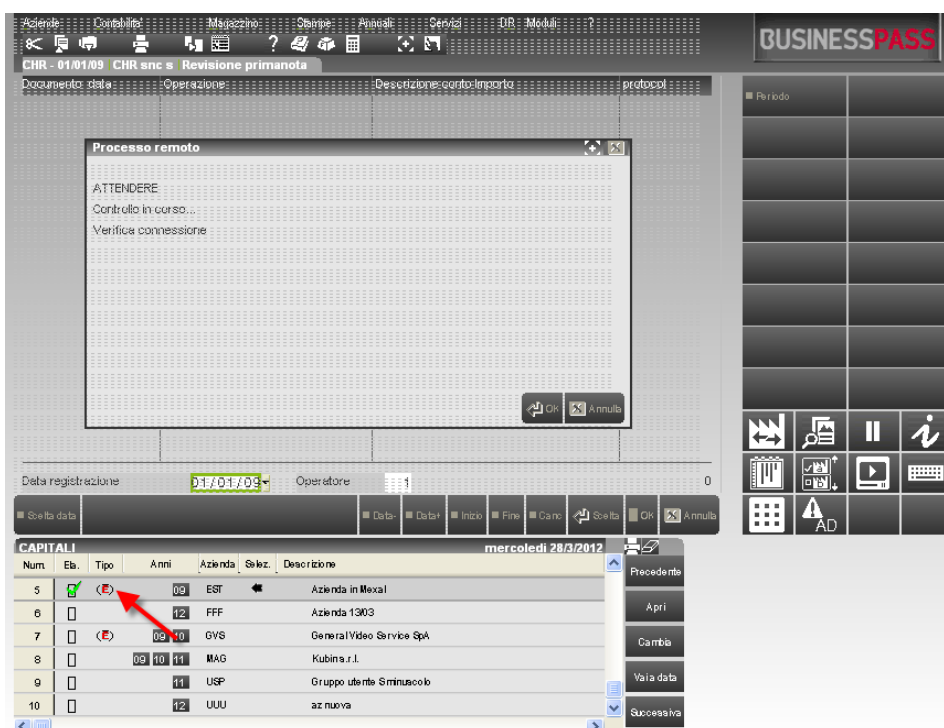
Aziende Contabilita' Magazzino Stampe Annuali Servizi DR Moduli ?

BUSINESSPASS

CHR - 01/01/09 CHR snc s Revisione primanota

Documento: data Operazione Descrizione conto Importo protocol

Periodo

Processo remoto

ATTENDERE

Controllo in corso...

Verifica connessione

OK Annulla

Data registrazione 01/01/09 Operatore 1 0

Scelta data Data- Data+ Inizio Fine Canc Scelta OK Annulla

AD

CAPITALI mercoledi 28/3/2012

| Num. | Eb. | Tipo | Anni | Azienda | Selez. | Descrizione |
|---|---|---|---|---|---|---|
| 5 | | (E) | 09 | EST | | Azienda in Mexal |
| 6 | | | 12 | FFF | | Azienda 13/03 |
| 7 | | (E) | 09 10 | GVS | | General Video Service SpA |
| 8 | | | 09 10 11 | MAG | | Kubin s.r.l. |
| 9 | | | 11 | USP | | Gruppo utente Sminuscolo |
| 10 | | | 12 | UUU | | az nuova |

Precedente

Apri

Cambia

Vai a data

Successiva